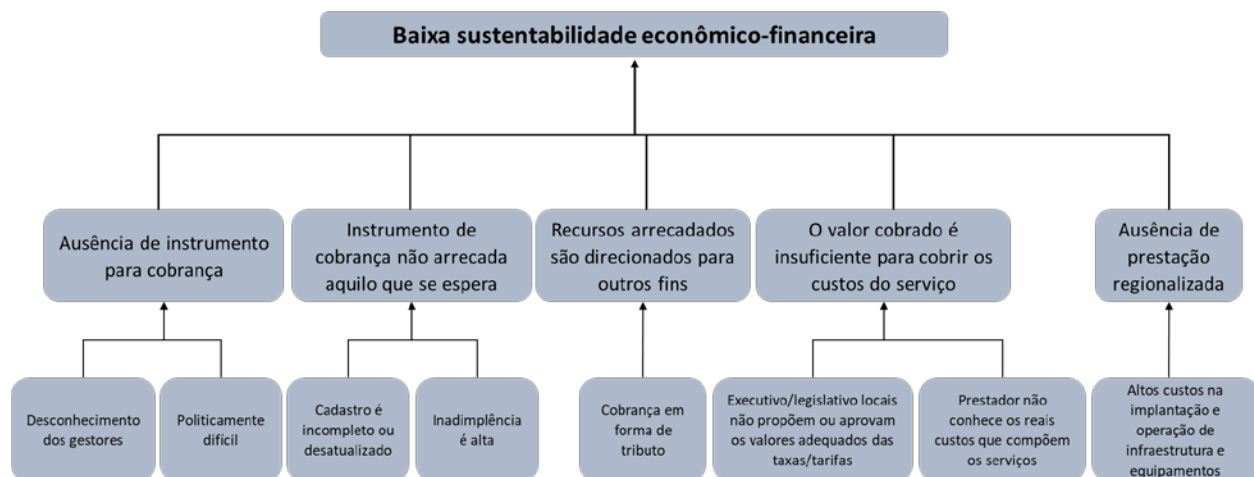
Baixa sustentabilidade econômico-financeira

Ausência de instrumento para cobrança

Instrumento de cobrança não arrecada aquilo que se espera

Recursos arrecadados são direcionados para outros fins

O valor cobrado é insuficiente para cobrir os custos do serviço

Ausência de prestação regionalizada

Desconhecimento dos gestores

Politicamente difícil

Cadastro é incompleto ou desatualizado

Inadimplência é alta

Cobrança em forma de tributo

Executivo/legislativo locais não propõem ou aprovam os valores adequados das taxas/tarifas

Prestador não conhece os reais custos que compõem os serviços

Altos custos na implantação e operação de infraestrutura e equipamentos